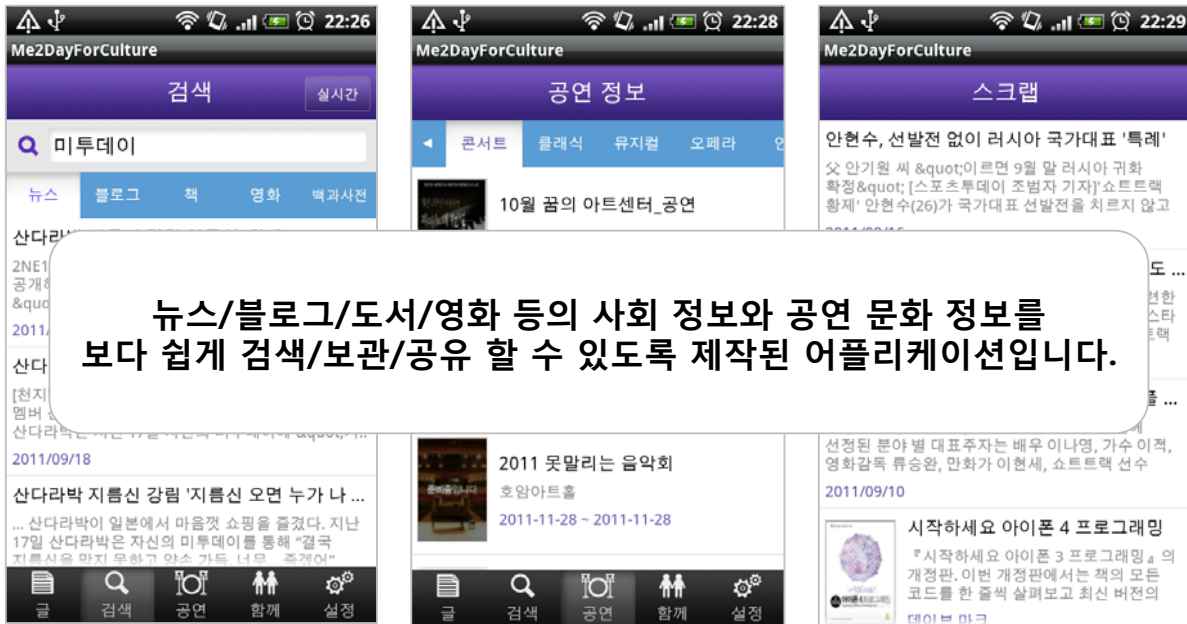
22:26

Me2DayForCulture

검색

실시간

미투데이

뉴스 블로그 책 영화 백과사전

산다라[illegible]

2NE1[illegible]
공개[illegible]
&quo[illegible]

2011/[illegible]

산다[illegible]

[천지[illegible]
멤버 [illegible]
산다라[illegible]

2011/09/18

산다라박 지름신 강림 '지름신 오면 누가 나 ...

... 산다라박이 일본에서 마음껏 쇼핑을 즐겼다. 지난 17일 산다라박은 자신의 미투데이를 통해 "결국 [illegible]

글 검색 공연 함께 설정

22:28

Me2DayForCulture

공연 정보

콘서트 클래식 뮤지컬 오페라

10월 꿈의 아트센터_공연

2011 못말리는 음악회

호암아트홀

2011-11-28 ~ 2011-11-28

글 검색 공연 함께 설정

22:29

Me2DayForCulture

스크랩

안현수, 선발전 없이 러시아 국가대표 '특례'

父 안기원 씨 &quot;이르면 9월 말 러시아 귀화 확정&quot; [스포츠투데이 조범자 기자]'쇼트트랙 황제' 안현수(26)가 국가대표 선발전을 치르지 않고

선정된 분야 별 대표주자는 배우 이나영, 가수 이적, 영화감독 류승완, 만화가 이현세, 쇼트트랙 선수

2011/09/10

시작하세요 아이폰 4 프로그래밍

『시작하세요 아이폰 3 프로그래밍』의 개정판. 이번 개정판에서는 책의 모든 코드를 한 줄씩 살펴보고 최신 버전의

뉴스/블로그/도서/영화 등의 사회 정보와 공연 문화 정보를 보다 쉽게 검색/보관/공유 할 수 있도록 제작된 어플리케이션입니다.